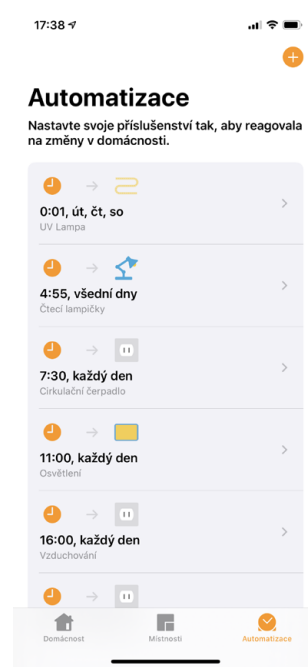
17:38

Automatizace

Nastavte svoje příslušenství tak, aby reagovala na změny v domácnosti.

0:01, út, čt, so
UV Lampa

4:55, všední dny
Čtecí lampičky

7:30, každý den
Cirkulační čerpadlo

11:00, každý den
Osvětlení

16:00, každý den
Vzduchování

Domácnost
Místnosti
Automatizace